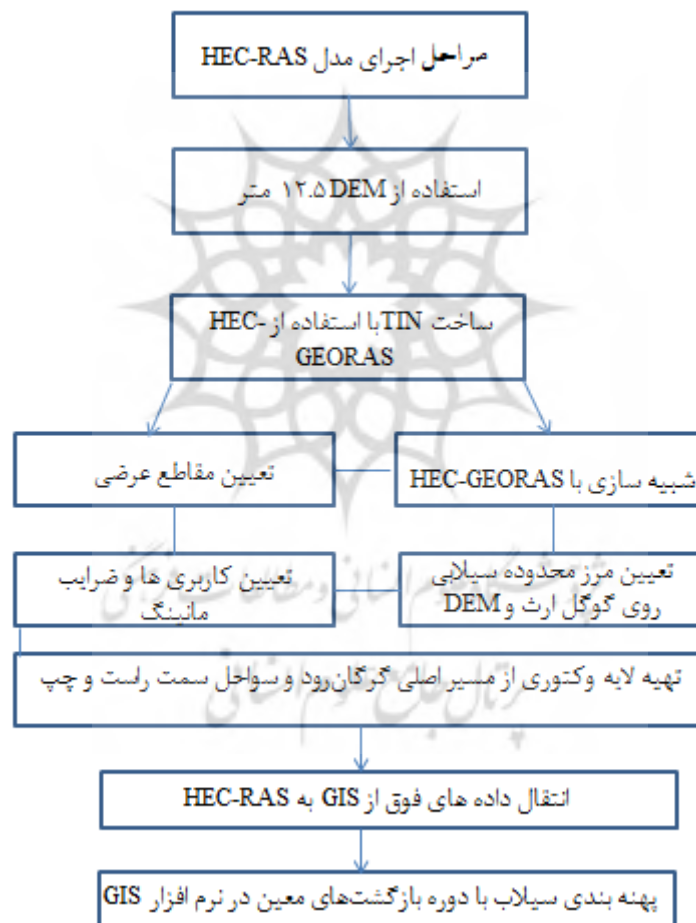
مراحل اجرای مدل HEC-RAS

استفاده از DEM ۱۲.۵ متر

ساخت TIN با استفاده از HEC-GEORAS

تعیین مقاطع عرضی

شبیه سازی با HEC-GEORAS

تعیین کاربری ها و ضرایب مانینگ

تعیین مرز محدوده سیلابی روی گوگل ارث و DEM

تهیه لایه وکتوری از مسیر اصلی گرگان‌رود و سواحل سمت راست و چپ

انتقال داده های فوق از GIS به HEC-RAS

پهنه بندی سیلاب با دوره بازگشت‌های معین در نرم افزار GIS